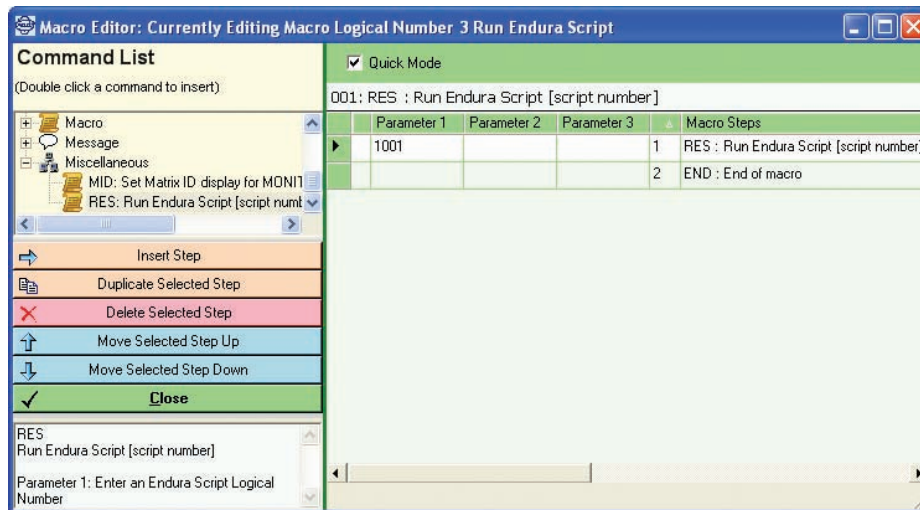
Macro Editor: Currently Editing Macro Logical Number 3 Run Endura Script

Command List
(Double click a command to insert)

Macro
Message
Miscellaneous
MID: Set Matrix ID display for MONIT
RES: Run Endura Script [script numb

Insert Step
Duplicate Selected Step
Delete Selected Step
Move Selected Step Up
Move Selected Step Down
Close

RES
Run Endura Script [script number]

Parameter 1: Enter an Endura Script Logical Number

Quick Mode

001: RES : Run Endura Script [script number]

| Parameter 1 | Parameter 2 | Parameter 3 | | Macro Steps |
|---|---|---|---|---|
| 1001 | | | 1 | RES : Run Endura Script [script number] |
| | | | 2 | END : End of macro |